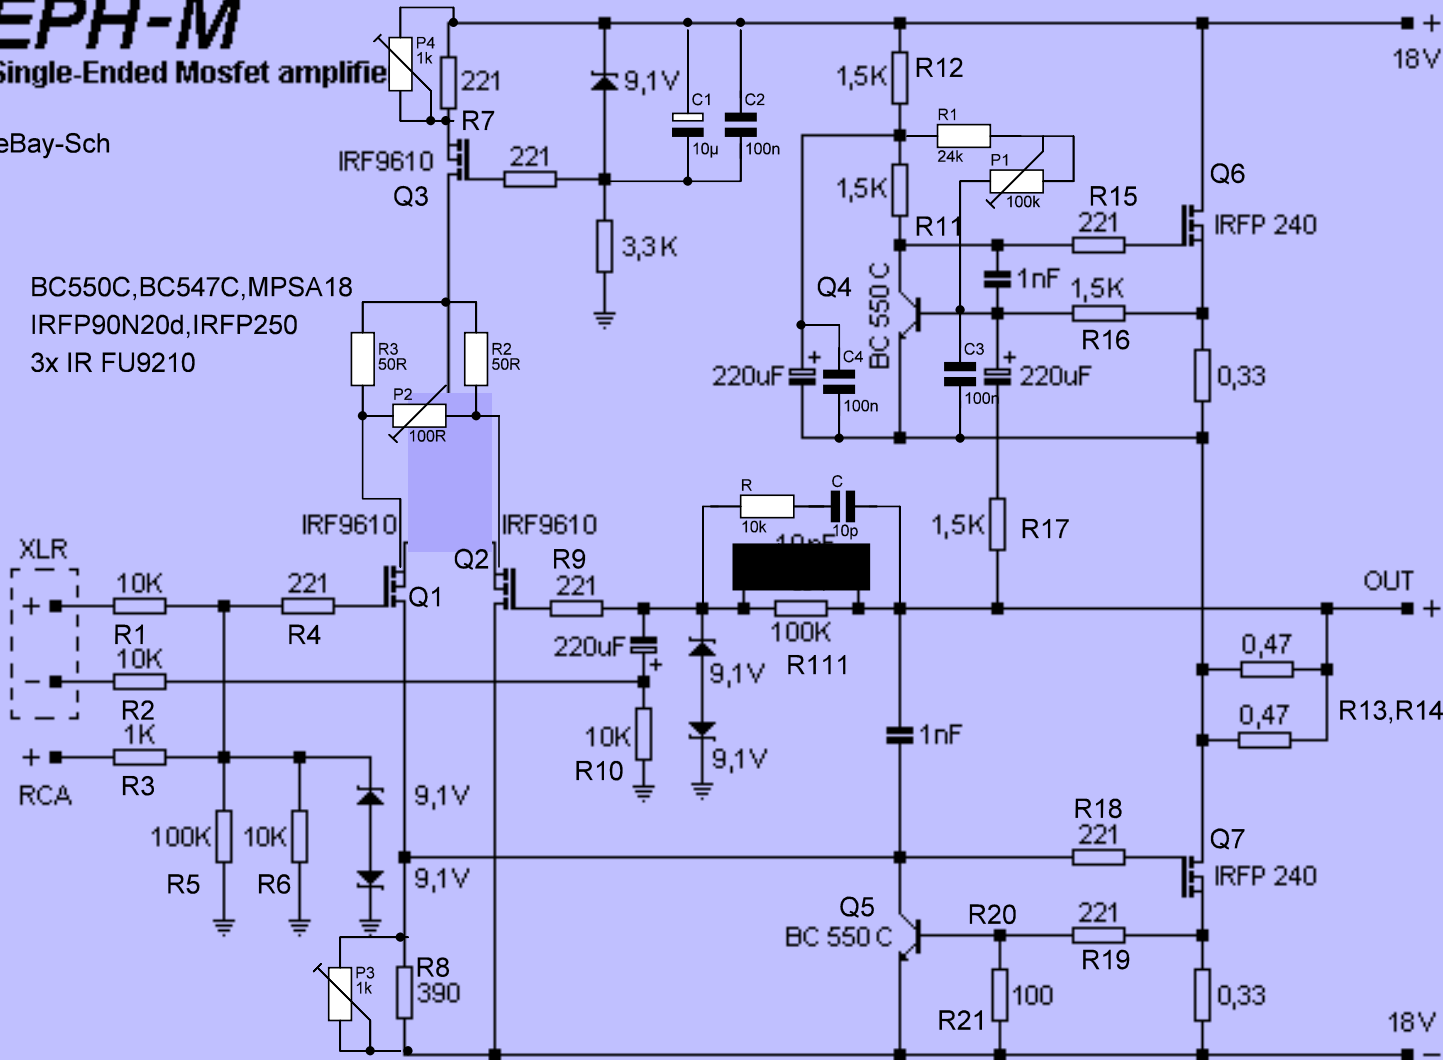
EPH-M
Single-Ended Mosfet amplifie
eBay-Sch

P4
1k
221
R7
IRF9610
Q3
221
9,1V
C1
10µ
C2
100n
3,3K

1,5K R12
R1
24k
P1
100k
1,5K
R11
R15
221
Q6
IRFP 240
Q4
BC 550 C
1nF
1,5K
R16
220uF
C4
100n
C3
100n
220uF
0,33
18V

BC550C,BC547C,MPSA18
IRFP90N20d,IRFP250
3x IR FU9210

R3
50R
R2
50R
P2
100R

IRF9610
IRF9610
Q2
Q1
R9
221
R
10k
C
10p
10nF
100K
R111
1,5K R17
OUT

XLR
10K
R1
221
R4
10K
R2
1K
R3
RCA
220uF
10K
R10
9,1V
9,1V
1nF
0,47
0,47
R13,R14

100K
R5
10K
R6
9,1V
9,1V
R18
221
Q7
IRFP 240
Q5
BC 550 C
R20
221
R19
P3
1k
R8
390
100
R21
0,33
18V